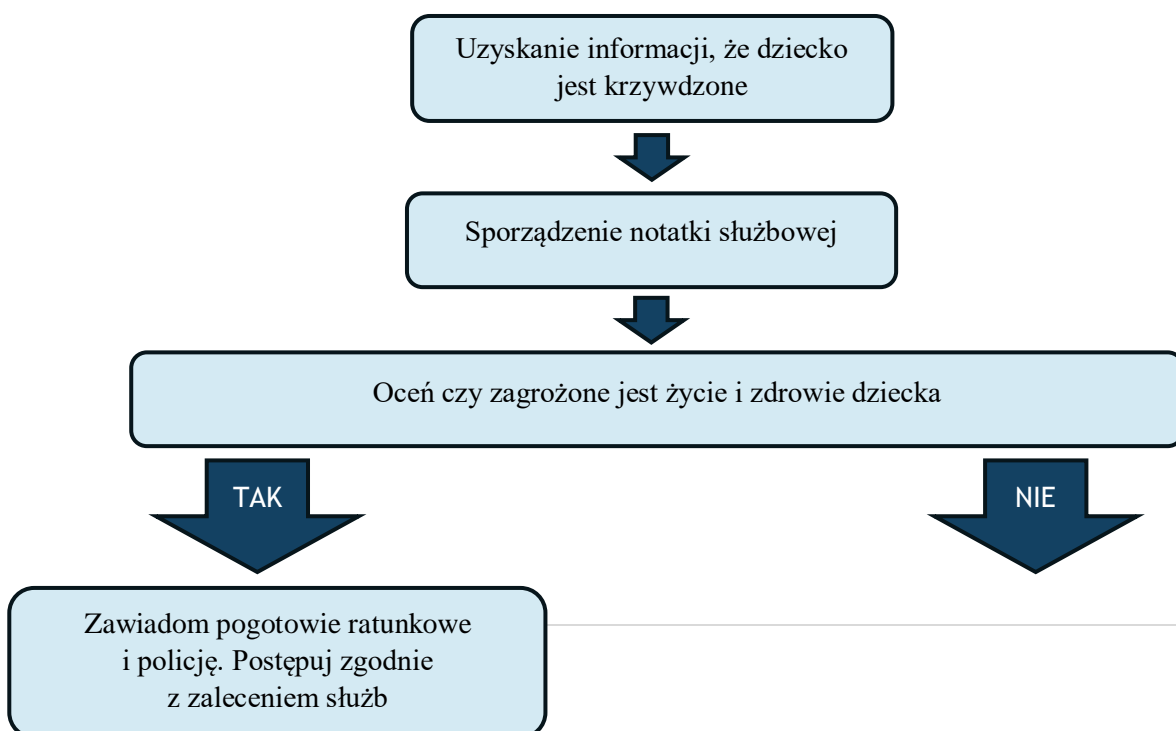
Uzyskanie informacji, że dziecko jest krzywdzone

Sporządzenie notatki służbowej

Oceń czy zagrożone jest życie i zdrowie dziecka

TAK

NIE

Zawiadom pogotowie ratunkowe i policję. Postępuj zgodnie z zaleceniem służb